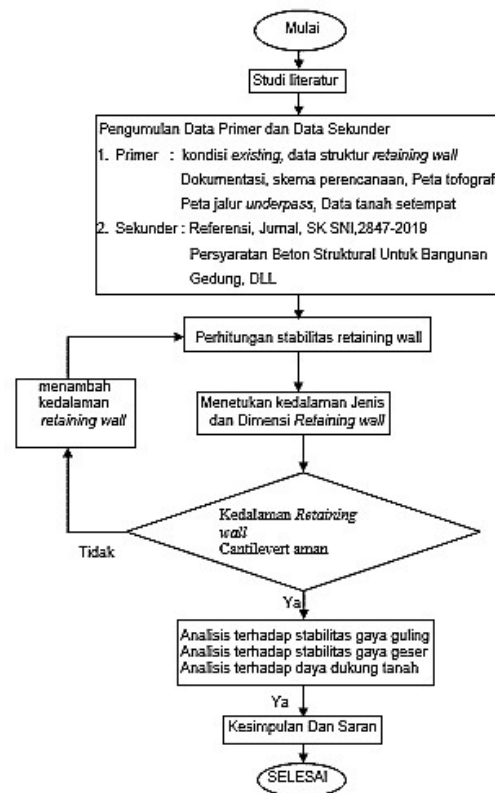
Mulai

Studi literatur

Pengumulan Data Primer dan Data Sekunder
1. Primer : kondisi *existing*, data struktur *retaining wall* Dokumentasi, skema perencanaan, Peta tofograf Peta jalur *underpass*, Data tanah setempat
2. Sekunder : Referensi, Jurnal, SK SNI,2847-2019 Persyaratan Beton Struktural Untuk Bangunan Gedung, DLL

Perhitungan stabilitas retaining wall

menambah kedalaman *retaining wall*

Menetukan kedalaman Jenis dan Dimensi *Retaining wall*

Kedalaman *Rstaining wall* Cantilevert aman

Tidak

Ya

Analisis terhadap stabilitas gaya guling
Analisis terhadap stabilitas gaya geser
Analisis terhadap daya dukung tanah

Ya

Kesimpulan Dan Saran

SELESAI